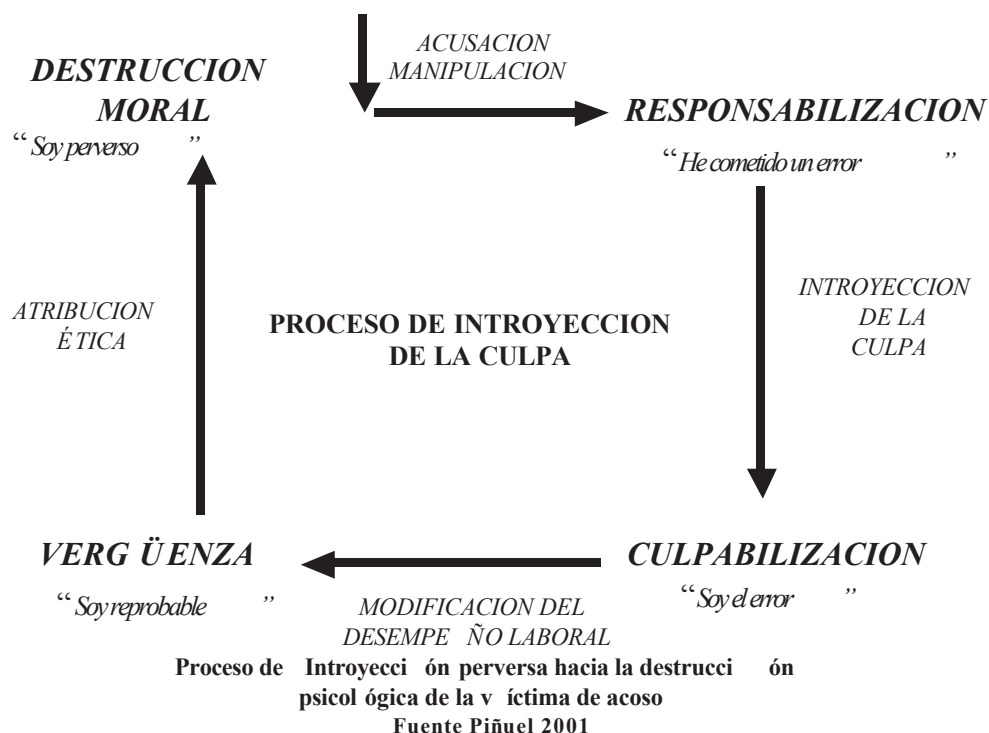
ACUSACION MANIPULACION

DESTRUCCION MORAL
"Soy perverso"

RESPONSABILIZACION
"He cometido un error"

INTROYECCION DE LA CULPA

ATRIBUCION É TICA

PROCESO DE INTROYECCION DE LA CULPA

VERG ÜENZA
"Soy reprobable"

MODIFICACION DEL DESEMPE ÑO LABORAL

CULPABILIZACION
"Soy el error"

Proceso de Introyecci ón perversa hacia la destrucci ón psicol ógica de la v íctima de acoso
Fuente Piñuel 2001